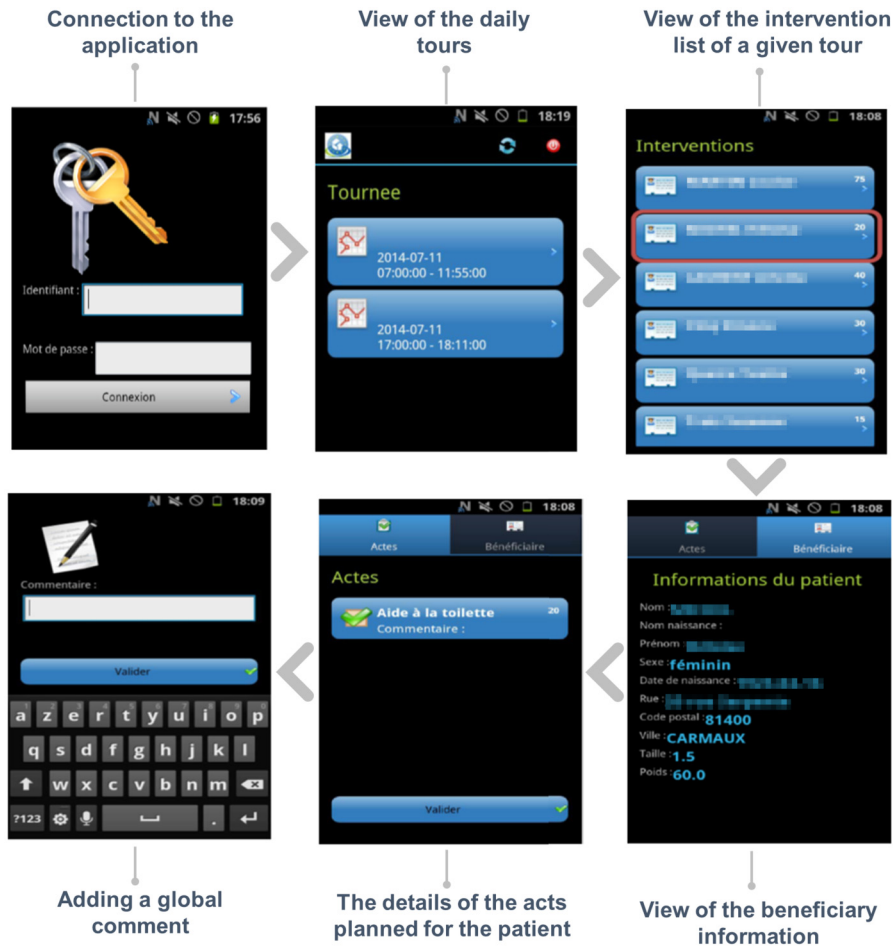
Connection to the application

17:56

Identifiant :

Mot de passe :

Connexion

View of the daily tours

18:19

Tournee

2014-07-11
07:00:00 - 11:55:00

2014-07-11
17:00:00 - 18:11:00

View of the intervention list of a given tour

18:08

Interventions

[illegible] 75

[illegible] 20

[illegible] 40

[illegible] 30

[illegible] 30

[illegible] 15

18:08

Actes Bénéficiaire

Informations du patient

Nom : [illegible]
Nom naissance :
Prénom : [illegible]
Sexe : féminin
Date de naissance : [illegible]
Rue : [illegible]
Code postal : 81400
Ville : CARMAUX
Taille : 1.5
Poids : 60.0

View of the beneficiary information

18:08

Actes Bénéficiaire

Actes

Aide à la toilette 20
Commentaire :

Valider

The details of the acts planned for the patient

18:09

Commentaire :

Valider

a z e r t y u i o p
q s d f g h j k l
w x c v b n m
?123 .

Adding a global comment